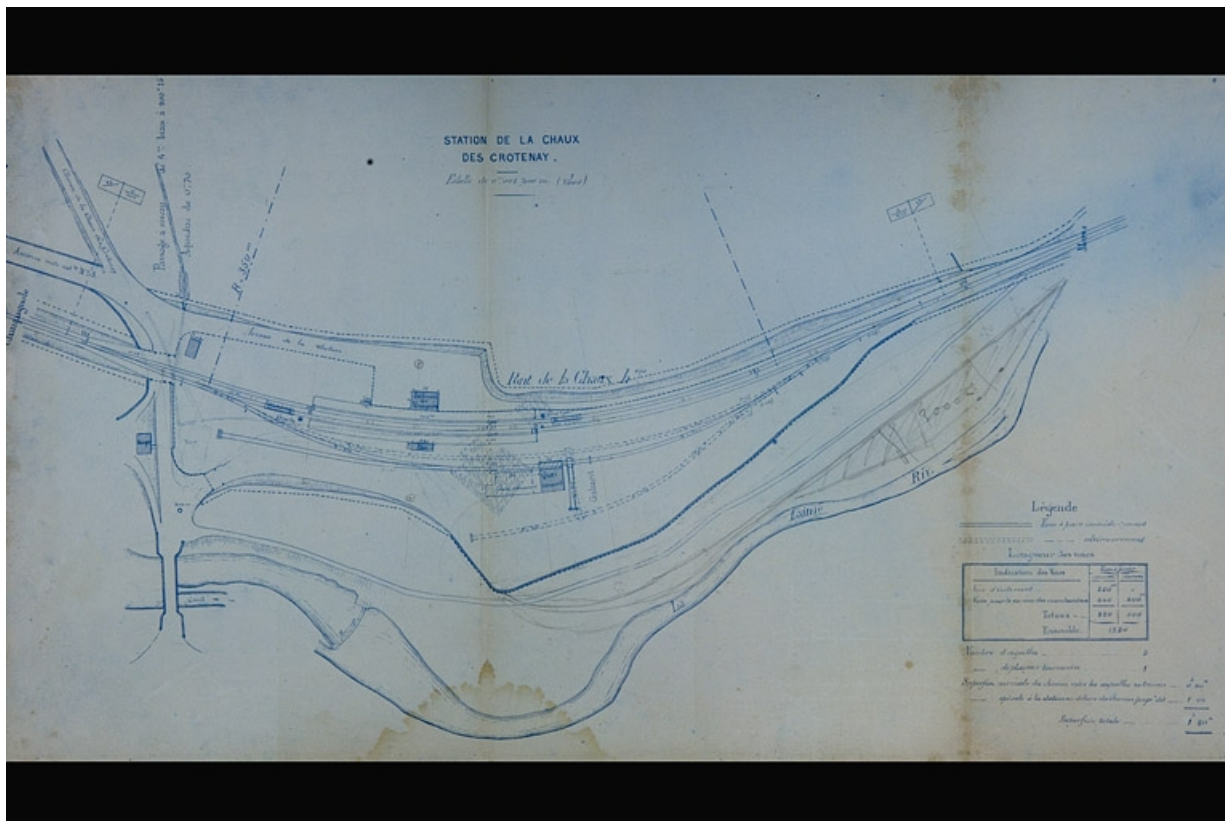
STATION DE LA CHAUX
DES CROTENAY.
Echelle de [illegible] ([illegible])

Passage à niveau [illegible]
Aqueduc de 0.70
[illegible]
Champagnole
Avenue de la station
Rut de la Chaux de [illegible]
La Lemme Riv.

Légende
Voies à poser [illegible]
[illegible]
Longueur des voies

| Indication des Voies | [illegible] | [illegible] |
|---|---|---|
| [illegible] | 240 | – |
| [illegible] | 240 | 240 |
| Totaux | 480 | 240 |
| Ensemble | 720 | |

Nombre d'aiguilles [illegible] 2
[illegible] 1
Superficie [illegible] 2 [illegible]
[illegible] 1 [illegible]
Superficie totale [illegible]